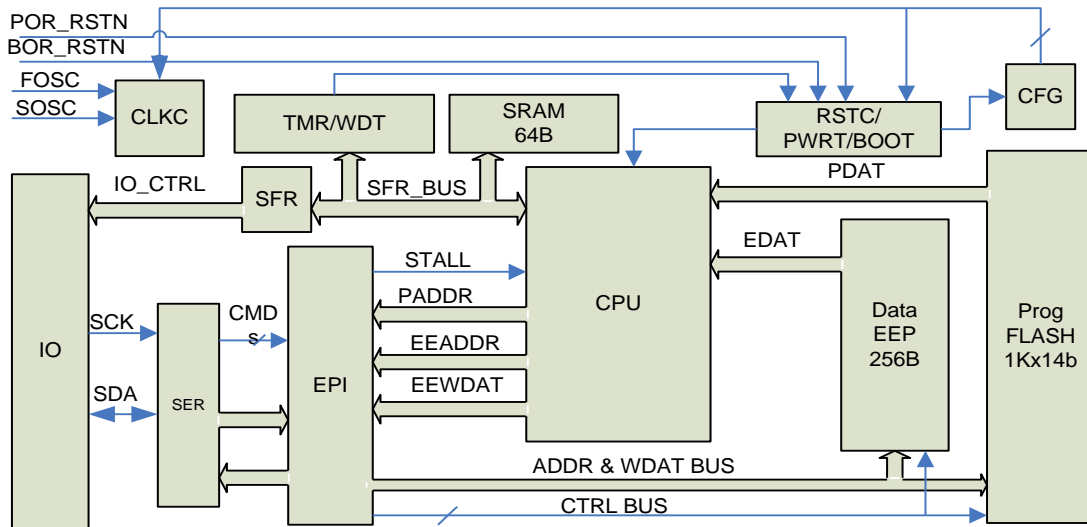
POR_RSTN
BOR_RSTN
FOSC
SOSC
CLKC
TMR/WDT
SRAM
64B
RSTC/
PWRT/BOOT
CFG
IO_CTRL
SFR
SFR_BUS
PDAT
CPU
EDAT
STALL
PADDR
EEADDR
EEWDAT
IO
SCK
SDA
SER
CMD
S
EPI
Data
EEP
256B
Prog
FLASH
1Kx14b
ADDR & WDAT BUS
CTRL BUS